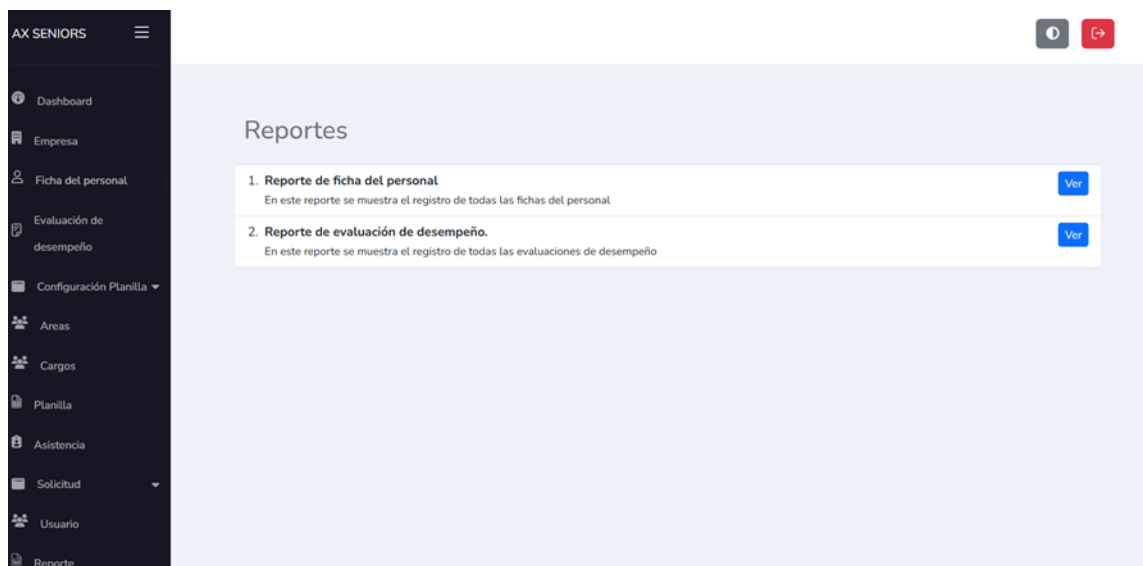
AX SENIORS

Dashboard

Empresa

Ficha del personal

Evaluación de desempeño

Configuración Planilla

Areas

Cargos

Planilla

Asistencia

Solicitud

Usuario

Reporte

Reportes

1. Reporte de ficha del personal
En este reporte se muestra el registro de todas las fichas del personal
Ver

2. Reporte de evaluación de desempeño.
En este reporte se muestra el registro de todas las evaluaciones de desempeño
Ver